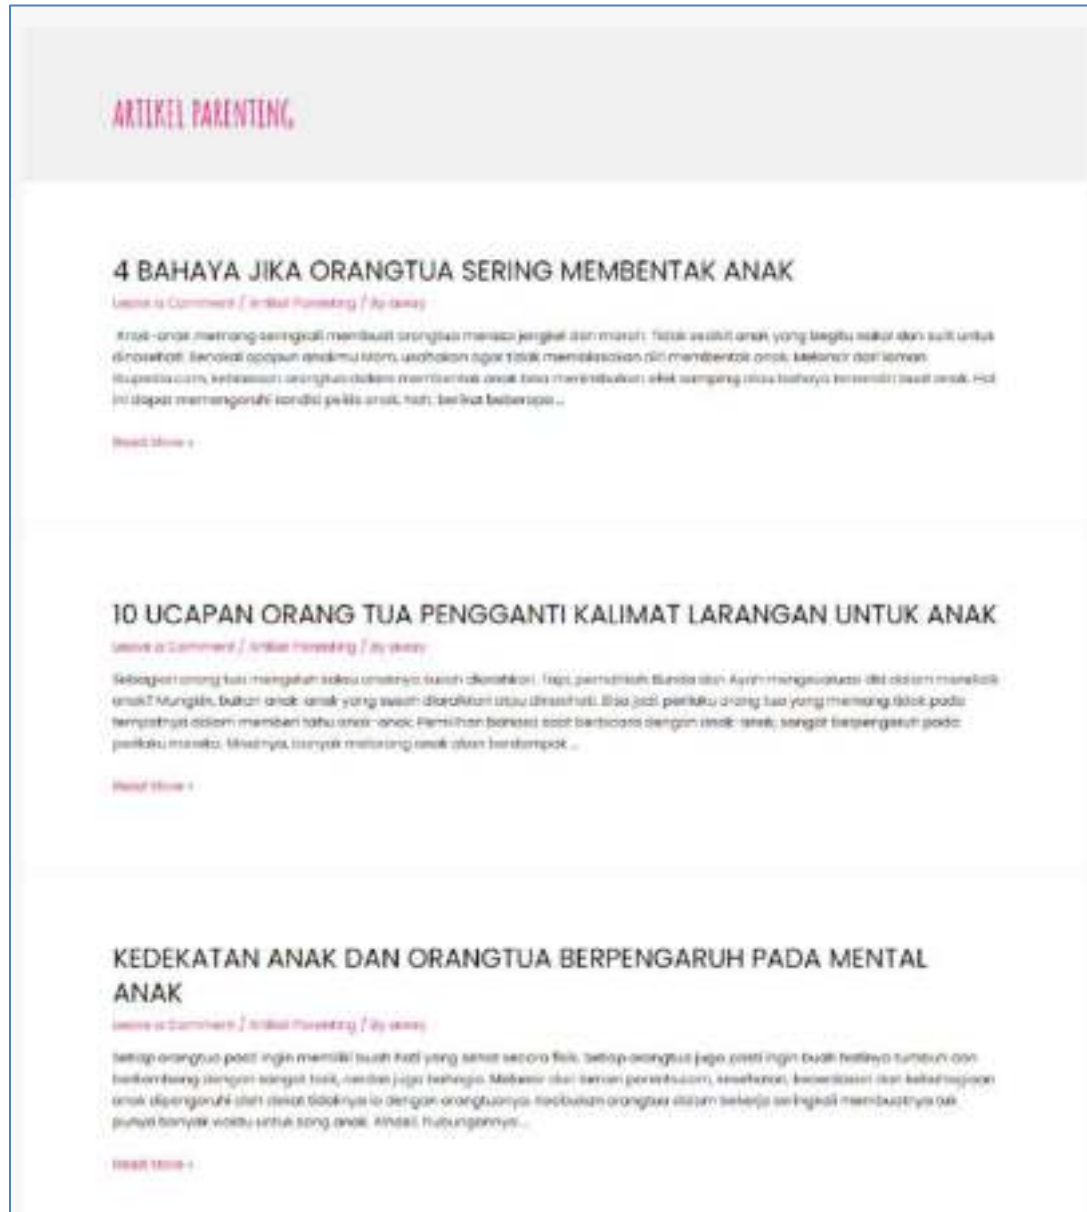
ARTIKEL PARENTING

4 BAHAYA JIKA ORANGTUA SERING MEMBENTAK ANAK

Leave a Comment / Artikel Parenting / By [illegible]

Anak-anak memang seringkali membuat orangtua merasa jengkel dan marah. Tidak sedikit anak yang begitu nakal dan sulit untuk dinasehati. Sekalipun apapun anakmu Mom, usahakan agar tidak membiasakan diri membentak anak. Melansir dari laman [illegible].com, kebiasaan orangtua dalam membentak anak bisa menimbulkan efek samping atau bahaya tersendiri buat anak. Hal ini dapat mempengaruhi kondisi psikis anak. Nah, berikut beberapa …

Read More »

10 UCAPAN ORANG TUA PENGGANTI KALIMAT LARANGAN UNTUK ANAK

Leave a Comment / Artikel Parenting / By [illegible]

Sebagian orang tua mengeluh kalau anaknya susah dilarang. Tapi, pernahkah Bunda dan Ayah mengevaluasi diri dalam menelisik anak? Mungkin, bukan anak-anak yang susah dilarang atau dinasehati. Bisa jadi, perilaku orang tua yang memang tidak pada tempatnya dalam memberi tahu anak-anak. Pemilihan bahasa saat berbicara dengan anak-anak, sangat berpengaruh pada perilaku mereka. Misalnya, banyak melarang anak akan berdampak …

Read More »

KEDEKATAN ANAK DAN ORANGTUA BERPENGARUH PADA MENTAL ANAK

Leave a Comment / Artikel Parenting / By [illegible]

Setiap orangtua pasti ingin memiliki buah hati yang sehat secara fisik. Setiap orangtua juga pasti ingin buah hatinya tumbuh dan berkembang dengan sangat baik, cerdas juga bahagia. Melansir dari laman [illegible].com, kesehatan, kecerdasan dan kebahagiaan anak dipengaruhi oleh dekat tidaknya ia dengan orangtuanya. Kesibukan orangtua dalam bekerja seringkali membuatnya tak punya banyak waktu untuk sang anak. Alhasil, hubungannya …

Read More »